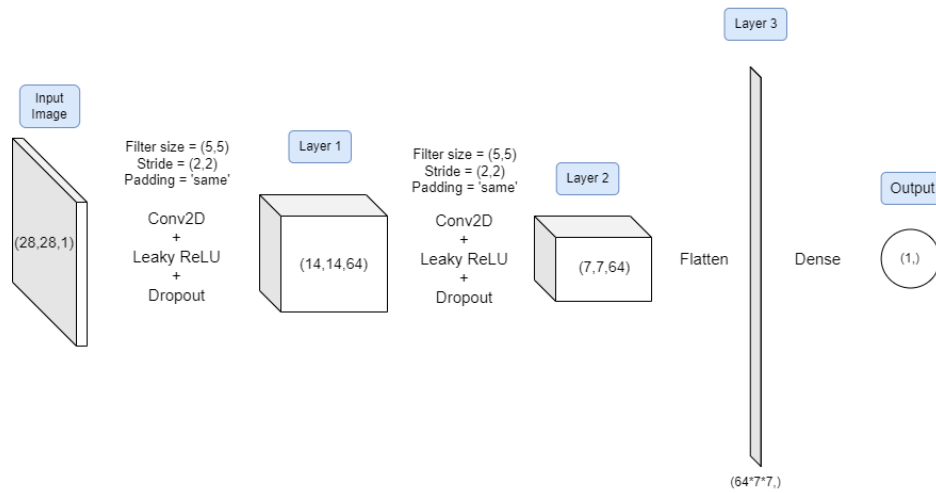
Input Image

(28,28,1)

Filter size = (5,5)
Stride = (2,2)
Padding = 'same'

Conv2D
+
Leaky ReLU
+
Dropout

Layer 1

(14,14,64)

Filter size = (5,5)
Stride = (2,2)
Padding = 'same'

Conv2D
+
Leaky ReLU
+
Dropout

Layer 2

(7,7,64)

Flatten

Layer 3

(64*7*7,)

Dense

Output

(1,)